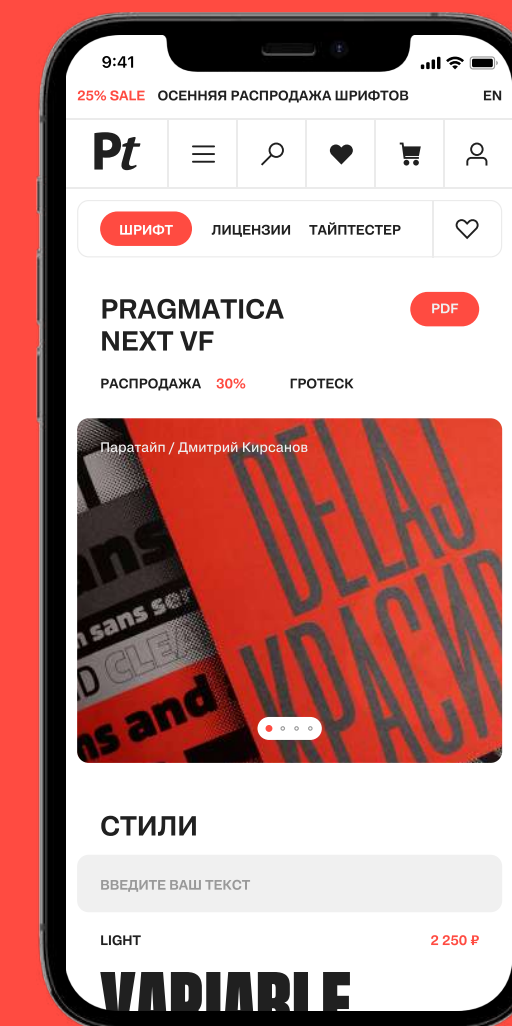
9:41

25% SALE ОСЕННЯЯ РАСПРОДАЖА ШРИФТОВ EN

Pt

ШРИФТ ЛИЦЕНЗИИ ТАЙПТЕСТЕР

PRAGMATICA NEXT VF

PDF

РАСПРОДАЖА 30% ГРОТЕСК

Паратайп / Дмитрий Кирсанов

DELAJ KPACИB

ans
n sans ser
D CLE
ns and

СТИЛИ

ВВЕДИТЕ ВАШ ТЕКСТ

LIGHT 2 250 ₽

VARIABLE